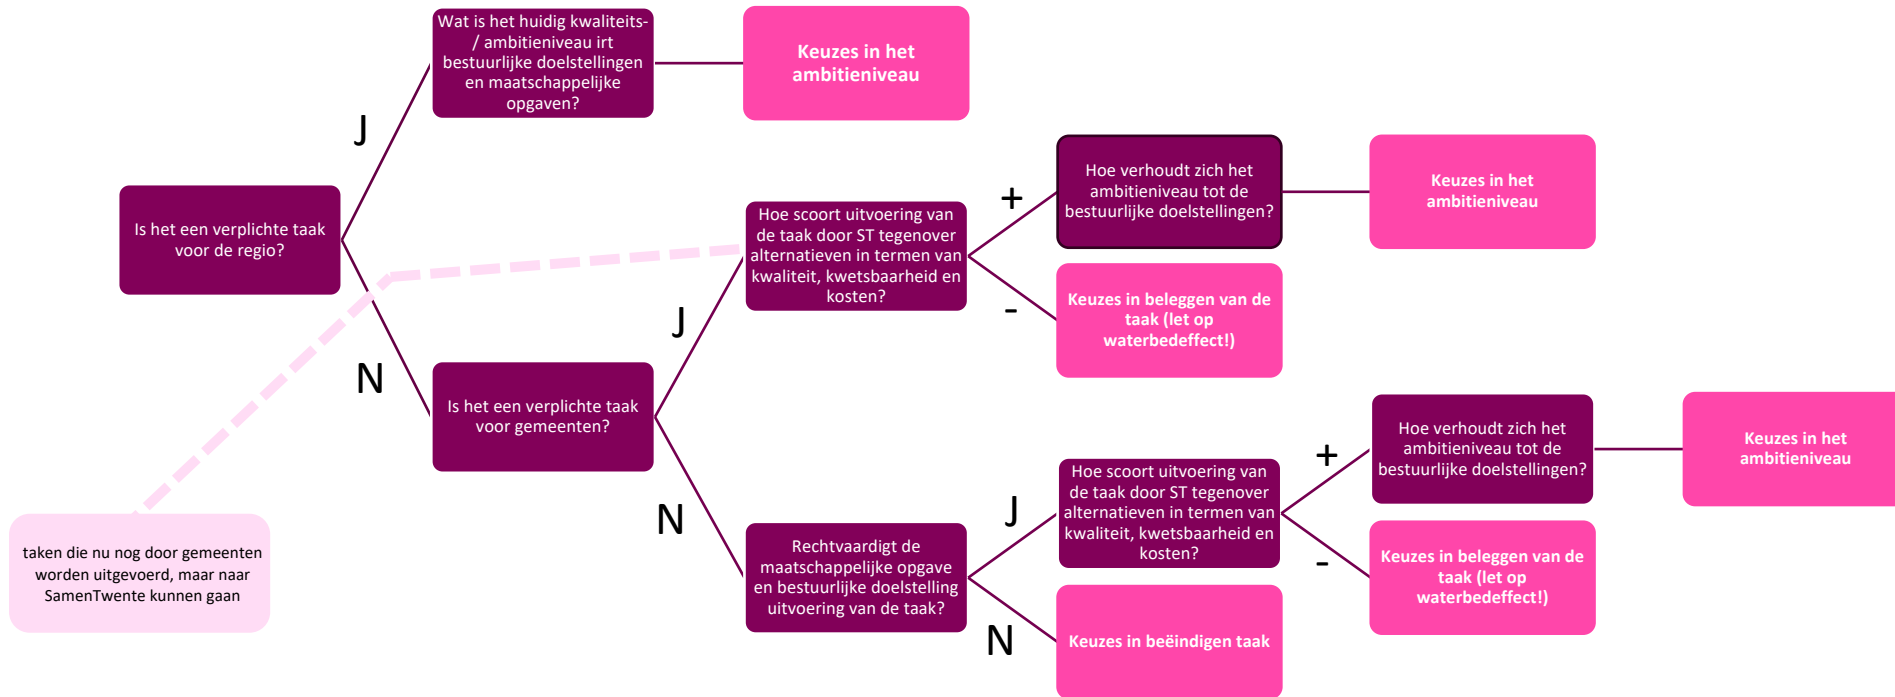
Is het een verplichte taak voor de regio?

J

Wat is het huidig kwaliteits- / ambitieniveau irt bestuurlijke doelstellingen en maatschappelijke opgaven?

Keuzes in het ambitieniveau

N

Is het een verplichte taak voor gemeenten?

J

Hoe scoort uitvoering van de taak door ST tegenover alternatieven in termen van kwaliteit, kwetsbaarheid en kosten?

+

Hoe verhoudt zich het ambitieniveau tot de bestuurlijke doelstellingen?

Keuzes in het ambitieniveau

-

Keuzes in beleggen van de taak (let op waterbedeffect!)

N

Rechtvaardigt de maatschappelijke opgave en bestuurlijke doelstelling uitvoering van de taak?

J

Hoe scoort uitvoering van de taak door ST tegenover alternatieven in termen van kwaliteit, kwetsbaarheid en kosten?

+

Hoe verhoudt zich het ambitieniveau tot de bestuurlijke doelstellingen?

Keuzes in het ambitieniveau

-

Keuzes in beleggen van de taak (let op waterbedeffect!)

N

Keuzes in beëindigen taak

taken die nu nog door gemeenten worden uitgevoerd, maar naar SamenTwente kunnen gaan